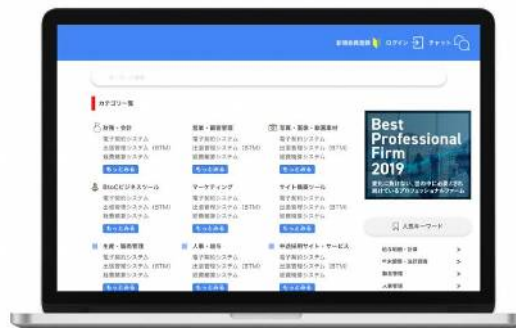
新規会員登録 ログイン チャット

カテゴリー一覧

財務・会計
電子契約システム
出張管理システム（BTM）
経費精算システム
もっと見る

営業・顧客管理
電子契約システム
出張管理システム（BTM）
経費精算システム
もっと見る

写真・画像・動画素材
電子契約システム
出張管理システム（BTM）
経費精算システム
もっと見る

BtoCビジネスツール
電子契約システム
出張管理システム（BTM）
経費精算システム
もっと見る

マーケティング
電子契約システム
出張管理システム（BTM）
経費精算システム
もっと見る

サイト構築ツール
電子契約システム
出張管理システム（BTM）
経費精算システム
もっと見る

生産・販売管理
電子契約システム
出張管理システム（BTM）
経費精算システム
もっと見る

人事・給与
電子契約システム
出張管理システム（BTM）
経費精算システム
もっと見る

中途採用サイト・サービス
電子契約システム
出張管理システム（BTM）
経費精算システム
もっと見る

Best Professional Firm 2019
変化に負けない、次の今に必要とされ続けているプロフェッショナルファーム

人気キーワード

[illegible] >
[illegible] >
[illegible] >
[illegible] >